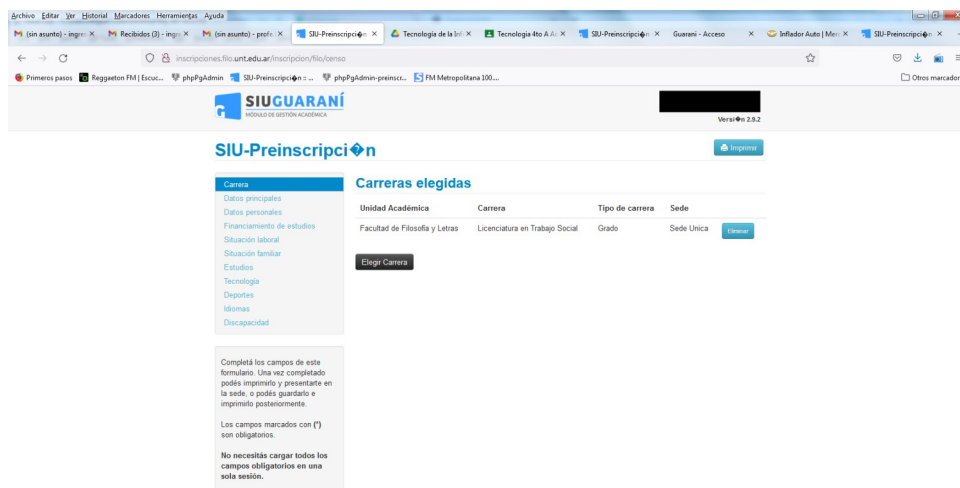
Archivo Editar Ver Historial Marcadores Herramientas Ayuda

(sin asunto) - ingre ✕ | Recibidos (3) - ingre ✕ | (sin asunto) - profe ✕ | SIU-Preinscripci�n ✕ | Tecnología de la Inf ✕ | Tecnologia 4to A A ✕ | SIU-Preinscripci�n ✕ | Guarani - Acceso ✕ | Inflador Auto | Merc ✕ | SIU-Preinscripci�n ✕

inscripciones.filo.unt.edu.ar/inscripcion/filo/censo

Primeros pasos | Reggaeton FM | Escuc... | phpPgAdmin | SIU-Preinscripci�n :: ... | phpPgAdmin-preinscr... | FM Metropolitana 100.... | Otros marcadores

SIUGUARANÍ
MÓDULO DE GESTIÓN ACADÉMICA

Versi�n 2.9.2

SIU-Preinscripci�n

Imprimir

Carrera
Datos principales
Datos personales
Financiamiento de estudios
Situación laboral
Situación familiar
Estudios
Tecnología
Deportes
Idiomas
Discapacidad

Completá los campos de este formulario. Una vez completado podés imprimirlo y presentarte en la sede, o podés guardarlo e imprimirlo posteriormente.

Los campos marcados con (*) son obligatorios.

No necesitás cargar todos los campos obligatorios en una sola sesión.

Carreras elegidas

| Unidad Académica | Carrera | Tipo de carrera | Sede | |
|---|---|---|---|---|
| Facultad de Filosofía y Letras | Licenciatura en Trabajo Social | Grado | Sede Unica | Eliminar |

Elegir Carrera